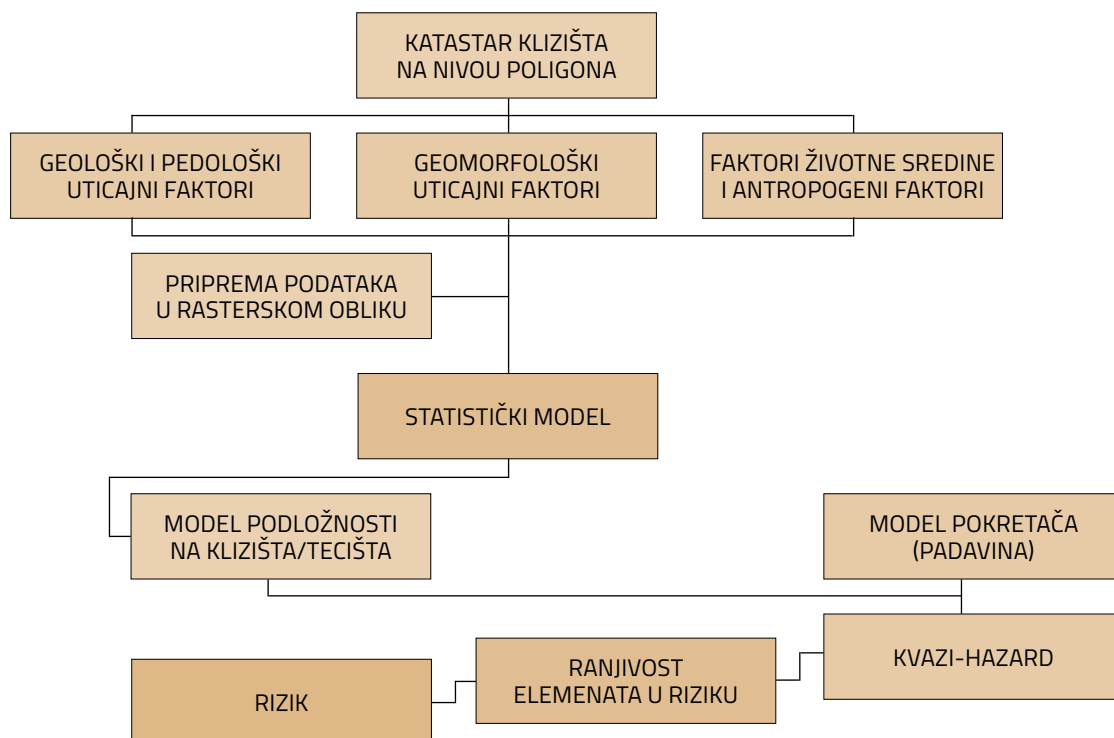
KATASTAR KLIZIŠTA NA NIVOU POLIGONA

GEOLOŠKI I PEDOLOŠKI UTICAJNI FAKTORI

GEOMORFOLOŠKI UTICAJNI FAKTORI

FAKTORI ŽIVOTNE SREDINE I ANTROPOGENI FAKTORI

PRIPREMA PODATAKA U RASTERSKOM OBLIKU

STATISTIČKI MODEL

MODEL PODLOŽNOSTI NA KLIZIŠTA/TECIŠTA

MODEL POKRETAČA (PADAVINA)

KVAZI-HAZARD

RANJIVOST ELEMENATA U RIZIKU

RIZIK